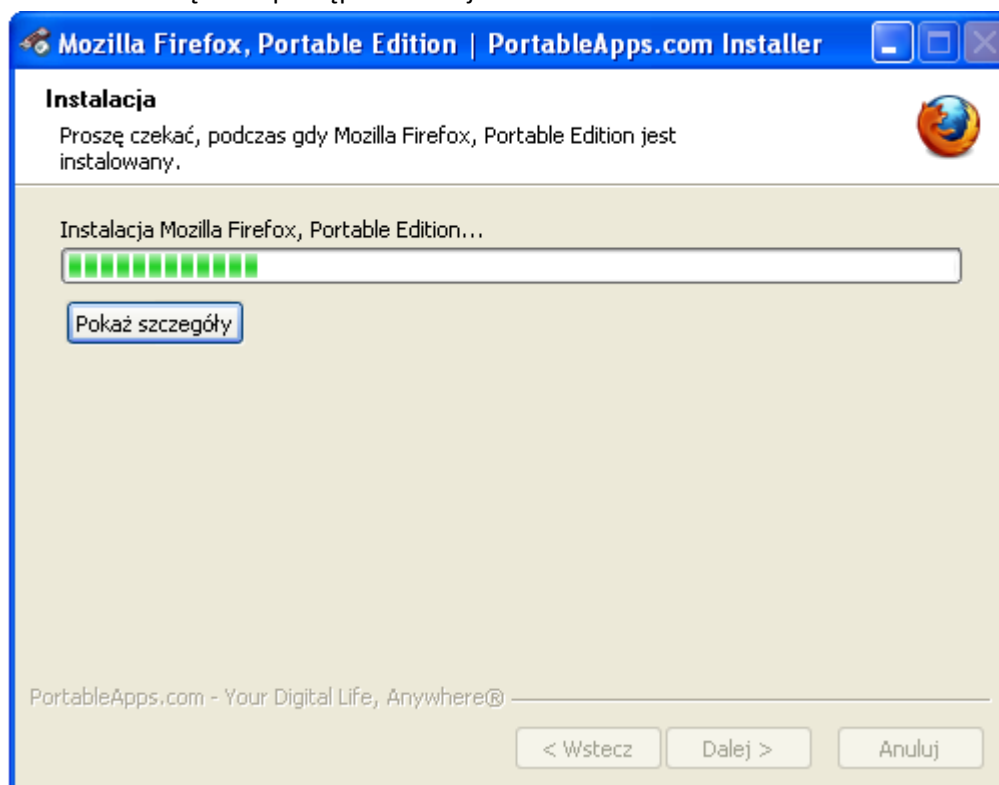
Mozilla Firefox, Portable Edition | PortableApps.com Installer

Instalacja

Proszę czekać, podczas gdy Mozilla Firefox, Portable Edition jest instalowany.

Instalacja Mozilla Firefox, Portable Edition...

Pokaż szczegóły

PortableApps.com - Your Digital Life, Anywhere®

< Wstecz Dalej > Anuluj